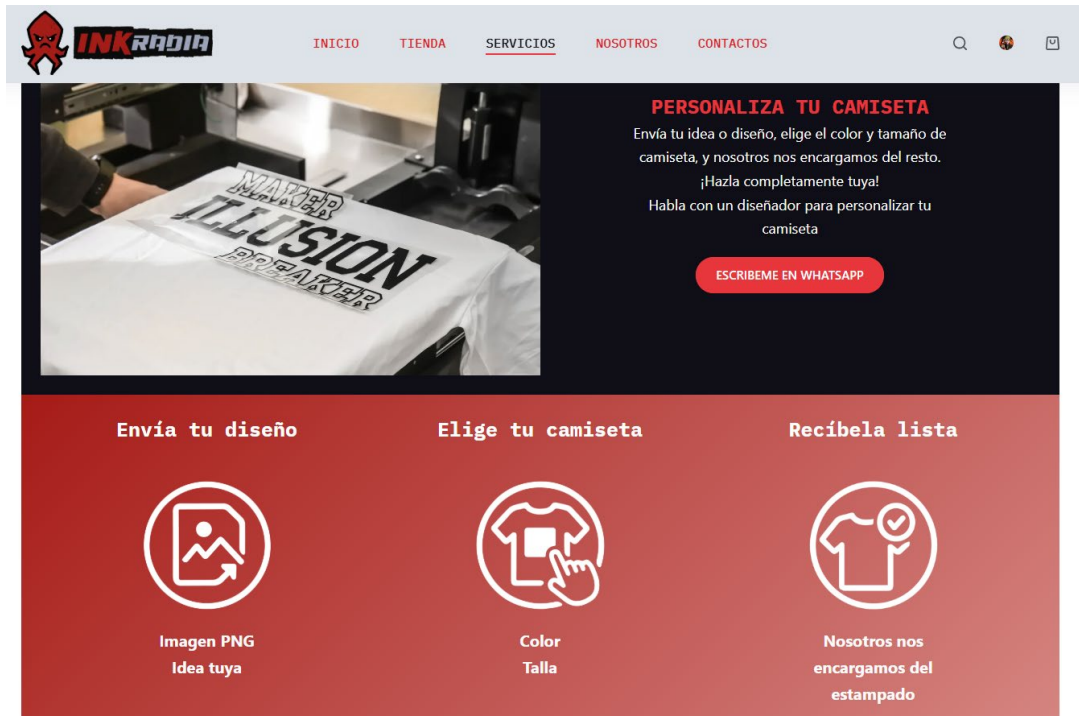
INKRADIA

INICIO TIENDA SERVICIOS NOSOTROS CONTACTOS

MAKER
ILLUSION
BREAKER

PERSONALIZA TU CAMISETA

Envía tu idea o diseño, elige el color y tamaño de camiseta, y nosotros nos encargamos del resto.
¡Hazla completamente tuya!
Habla con un diseñador para personalizar tu camiseta

ESCRIBEME EN WHATSAPP

Envía tu diseño

Imagen PNG
Idea tuya

Elige tu camiseta

Color
Talla

Recíbela lista

Nosotros nos encargamos del estampado